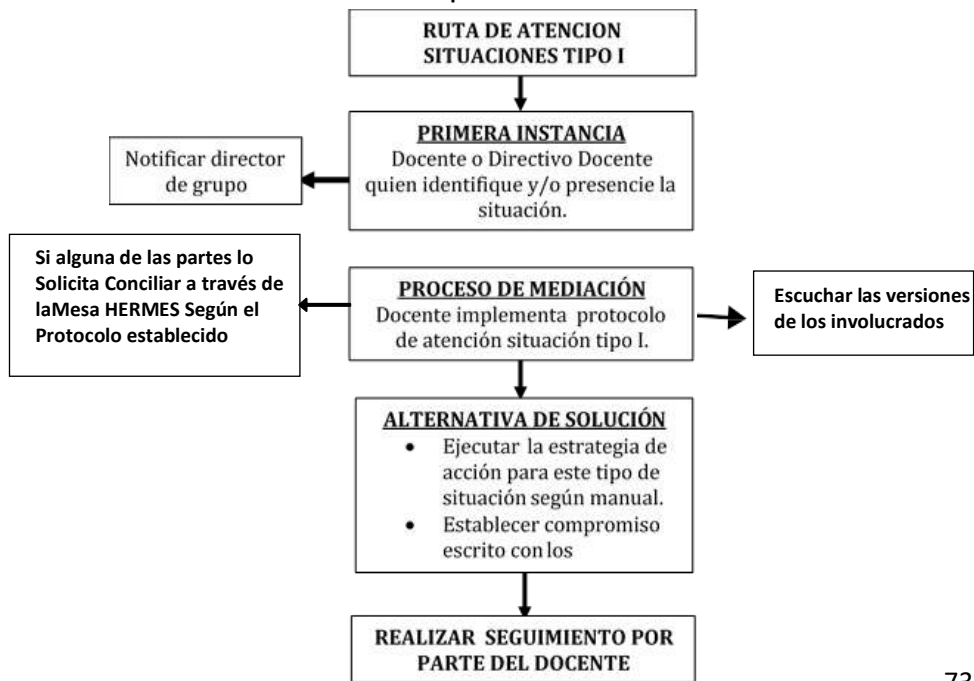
RUTA DE ATENCION SITUACIONES TIPO I

PRIMERA INSTANCIA
Docente o Directivo Docente quien identifique y/o presencie la situación.

Notificar director de grupo

PROCESO DE MEDIACIÓN
Docente implementa protocolo de atención situación tipo I.

Si alguna de las partes lo Solicita Conciliar a través de laMesa HERMES Según el Protocolo establecido

Escuchar las versiones de los involucrados

ALTERNATIVA DE SOLUCIÓN
• Ejecutar la estrategia de acción para este tipo de situación según manual.
• Establecer compromiso escrito con los

REALIZAR SEGUIMIENTO POR PARTE DEL DOCENTE

72